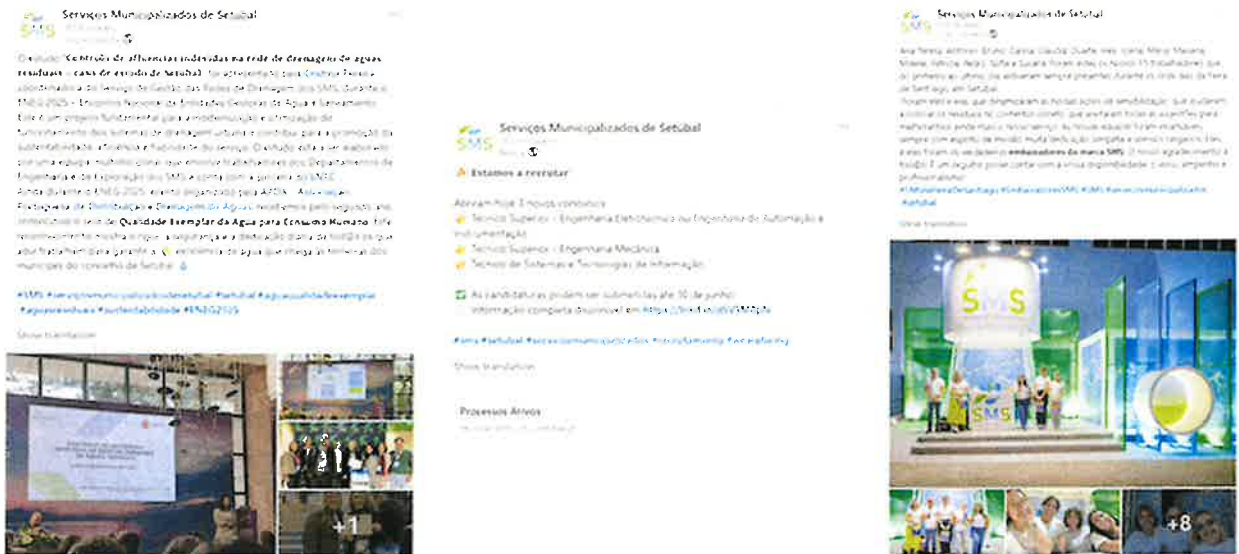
SMS Serviços Municipalizados de Setúbal

O estudo "Controlo de afluências indevidas na rede de drenagem de águas residuais – caso de estudo de Setúbal" foi apresentado pela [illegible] coordenadora do Serviço de Gestão das Redes de Drenagem dos SMS, durante o ENEG 2025 – Encontro Nacional de Entidades Gestoras de Água e Saneamento. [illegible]

#SMS #servicosmunicipalizadosdesetubal #setubal #aguaqualidadeexemplar #aguaresiduais #sustentabilidade #ENEG2025

Show translation

+1

SMS Serviços Municipalizados de Setúbal

Estamos a recrutar

Abrem hoje 3 novos concursos:
Técnico Superior – Engenharia Eletrotécnica ou Engenharia de Automação e Instrumentação
Técnico Superior – Engenharia Mecânica
Técnico de Sistemas e Tecnologias de Informação

As candidaturas podem ser submetidas até 30 de junho.
Informação completa disponível em: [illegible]

#sms #setubal #servicosmunicipalizados #recrutamento #concursos

Show translation

Processos Ativos

SMS Serviços Municipalizados de Setúbal

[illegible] Setúbal.
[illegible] embaixadores da marca SMS. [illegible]
#1MulheresdeSetubal #EmbaixadoresSMS #SMS #servicosmunicipalizados #setubal

Show translation

SMS

SMS

+8